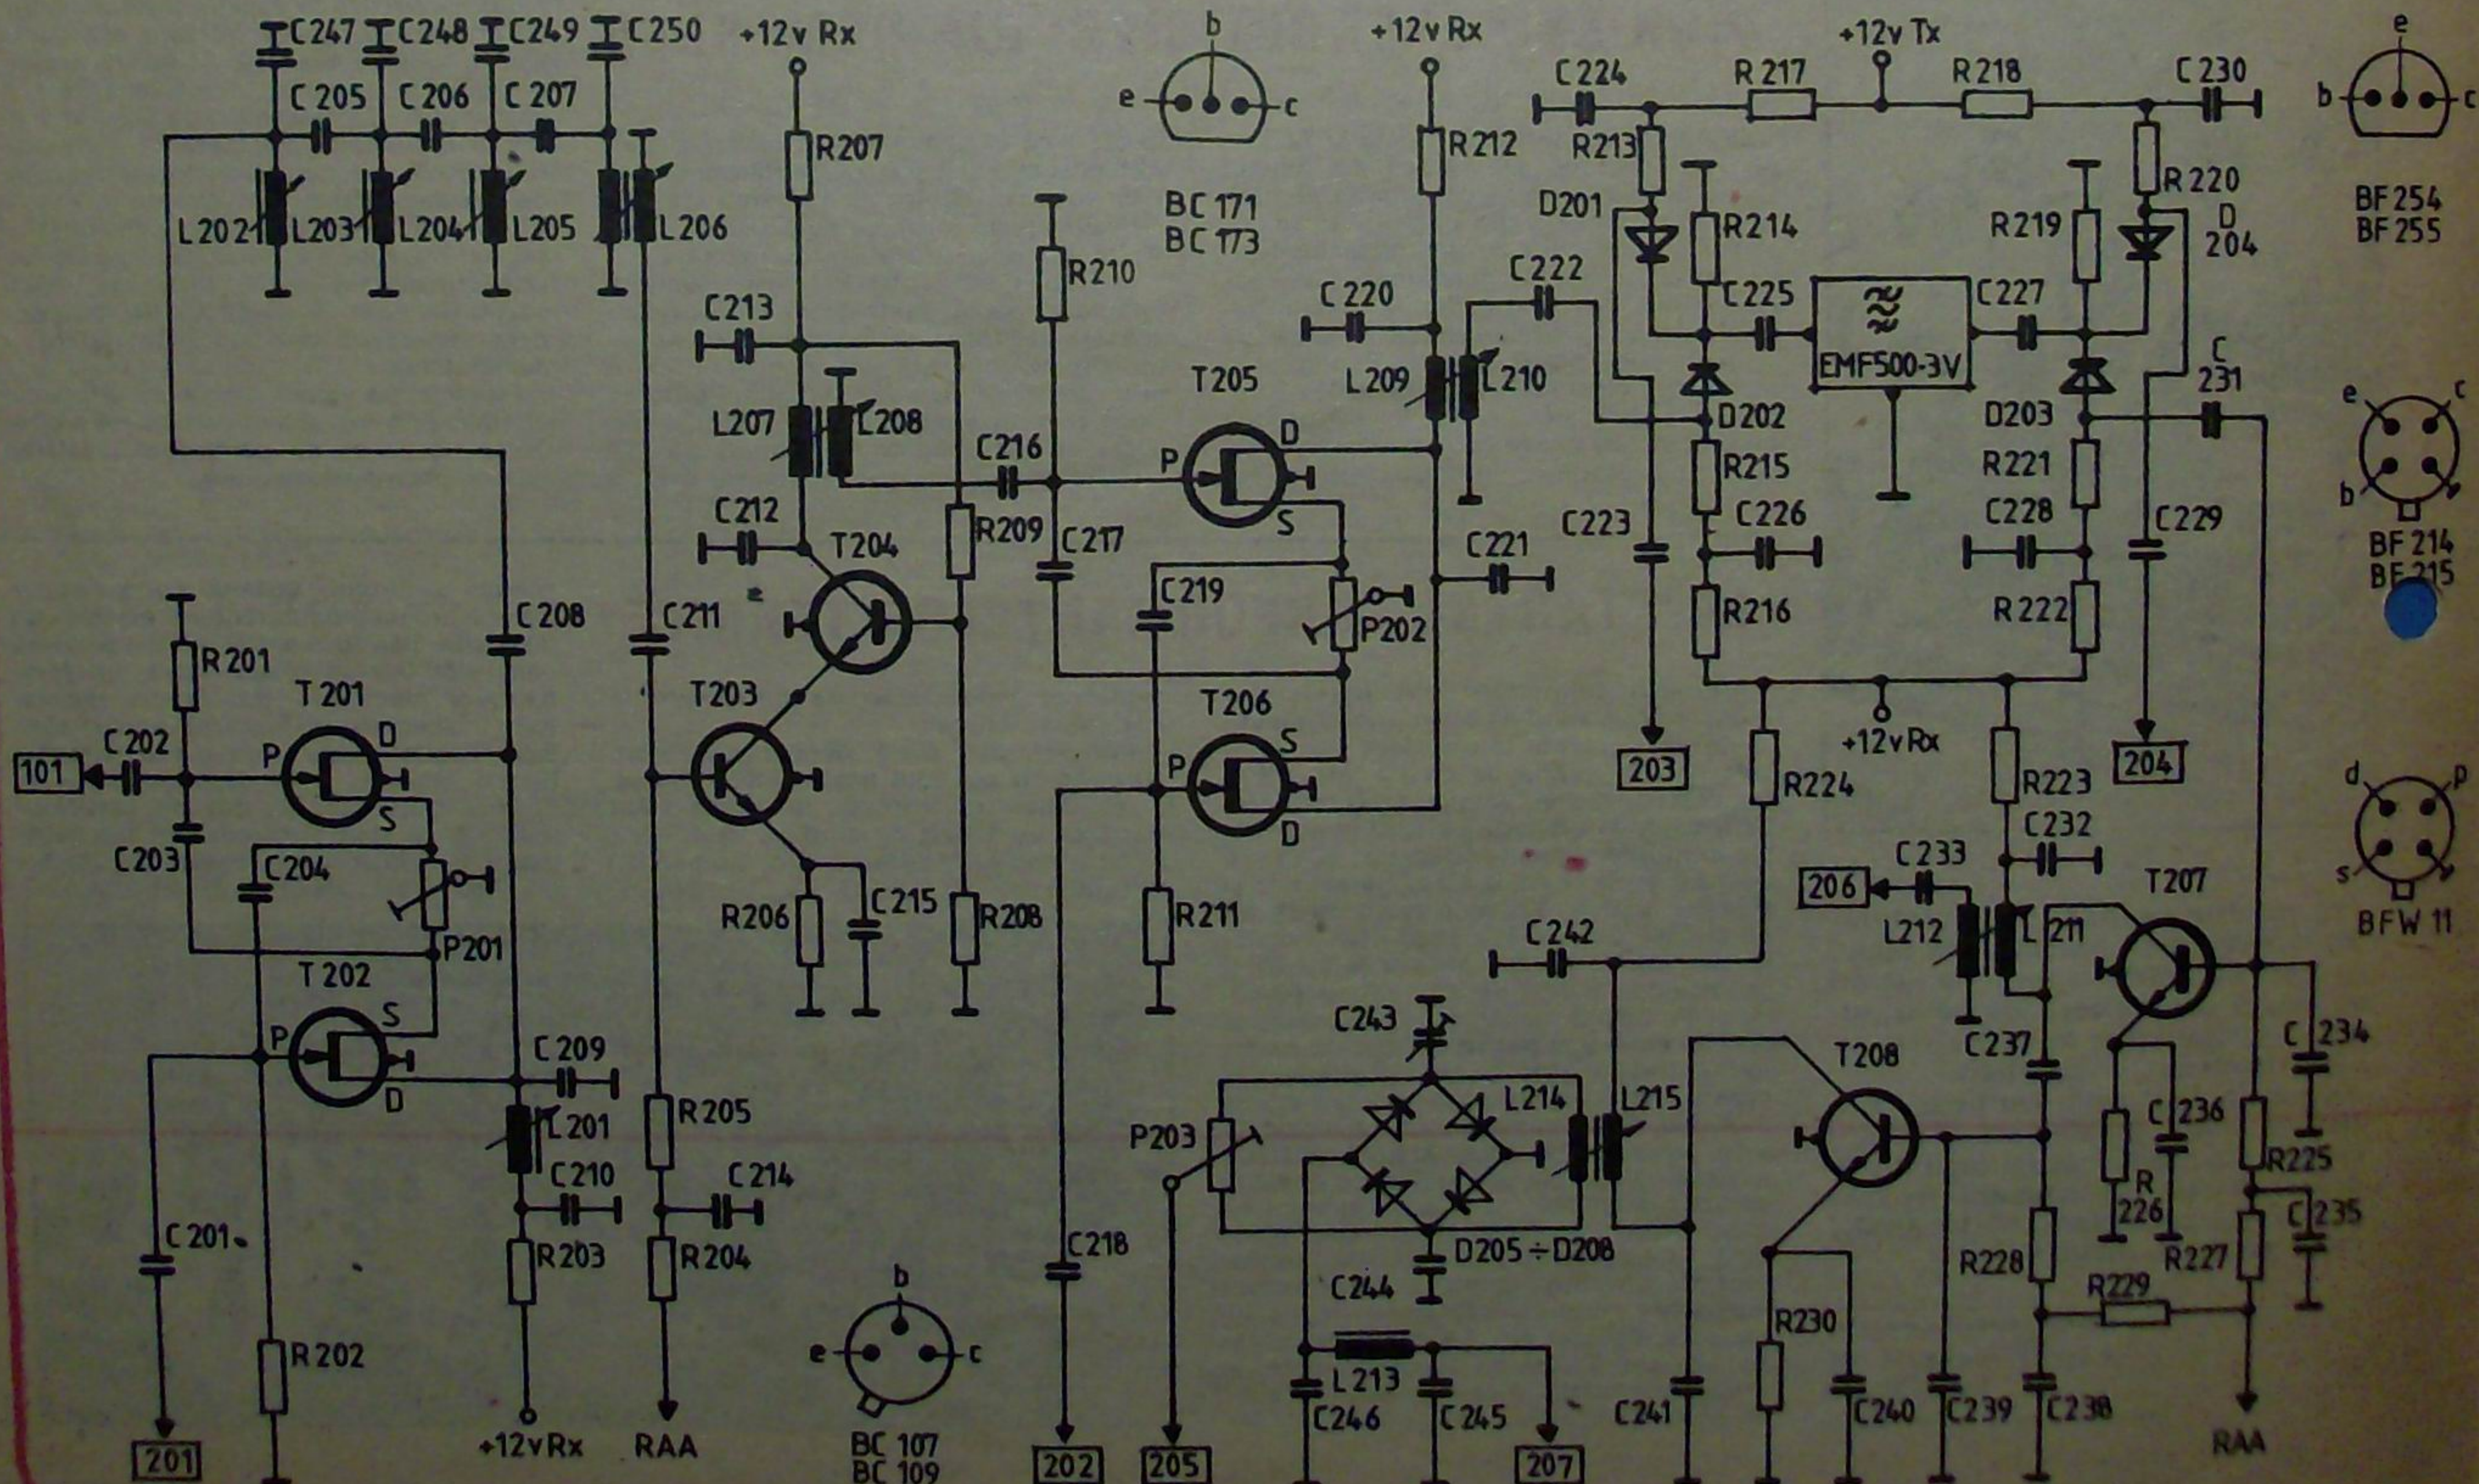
C247 C248 C249 C250 +12v Rx b e c BC 171 BC 173 +12v Rx +12v Tx e b c BF254 BF255

C205 C206 C207 R207 R212 C224 R217 R218 C230

L202 L203 L204 L205 L206 R213 D201 R214 R219 R220 D 204

R210 C220 C222 C225 EMF500-3V C227

C213 L209 L210 D202 D203 C 231 e c

L207 L208 C216 T205 P D S R215 R221 b BF 214 BF 215

C212 T204 R209 C217 C223 C226 C228 C229

C221 C219 P202 R216 R222

R201 C208 C211

T201 T203 T206 +12vRx

C202 101 P D S P S D 203 204 d p

R224 R223

C203 C204 C232 C233 206 s BFW 11

P201 R206 C215 R208 R211 C242 L212 L211 T207

T202 P S D C209 C243 T208 C237 C234

L201 R205 L214 L215

P203 C 236

C210 C214 R225

C201 R203 R204 C218 D205 ÷ D208 R 226 C 235 R227 R228

b C244 R229

e c R230

R202 L213

C246 C245 C241 C240 C239 C238

201 +12vRx RAA BC 107 BC 109 202 205 207 RAA